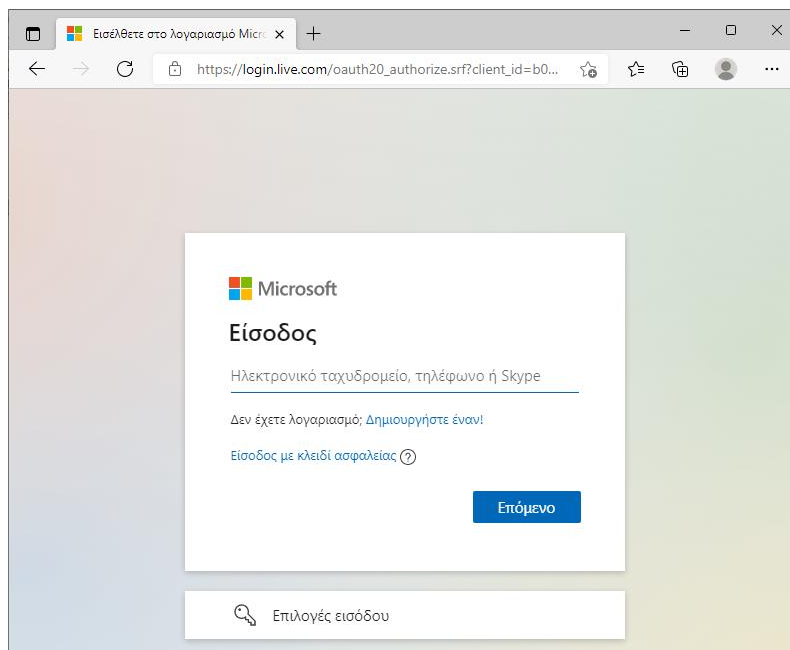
Εισέλθετε στο λογαριασμό Micro

https://login.live.com/oauth20_authorize.srf?client_id=b0...

Microsoft

Είσοδος

Ηλεκτρονικό ταχυδρομείο, τηλέφωνο ή Skype

Δεν έχετε λογαριασμό; Δημιουργήστε έναν!

Είσοδος με κλειδί ασφαλείας ?

Επόμενο

Επιλογές εισόδου